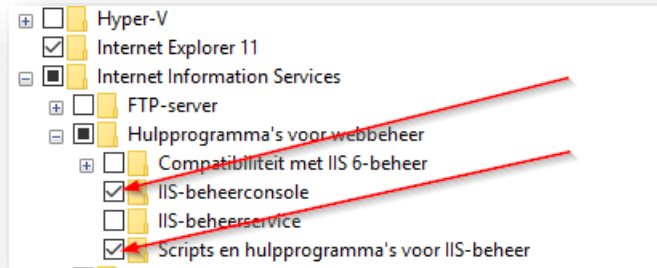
Hyper-V
Internet Explorer 11
Internet Information Services
FTP-server
Hulpprogramma's voor webbeheer
Compatibiliteit met IIS 6-beheer
IIS-beheerconsole
IIS-beheerservice
Scripts en hulpprogramma's voor IIS-beheer